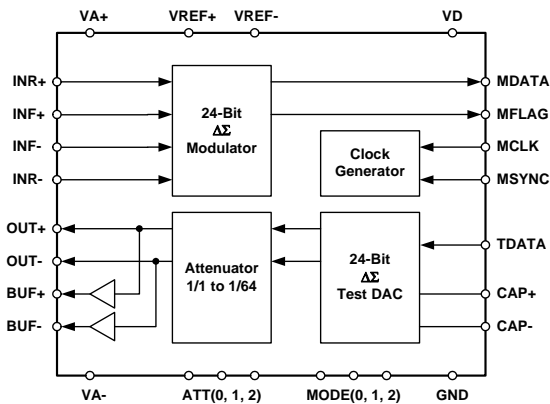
VA+ VREF+ VREF- VD

INR+
INF+
INF-
INR-

24-Bit
$\Delta\Sigma$
Modulator

MDATA
MFLAG
MCLK
MSYNC

Clock
Generator

OUT+
OUT-
BUF+
BUF-

Attenuator
1/1 to 1/64

24-Bit
$\Delta\Sigma$
Test DAC

TDATA
CAP+
CAP-

VA- ATT(0, 1, 2) MODE(0, 1, 2) GND